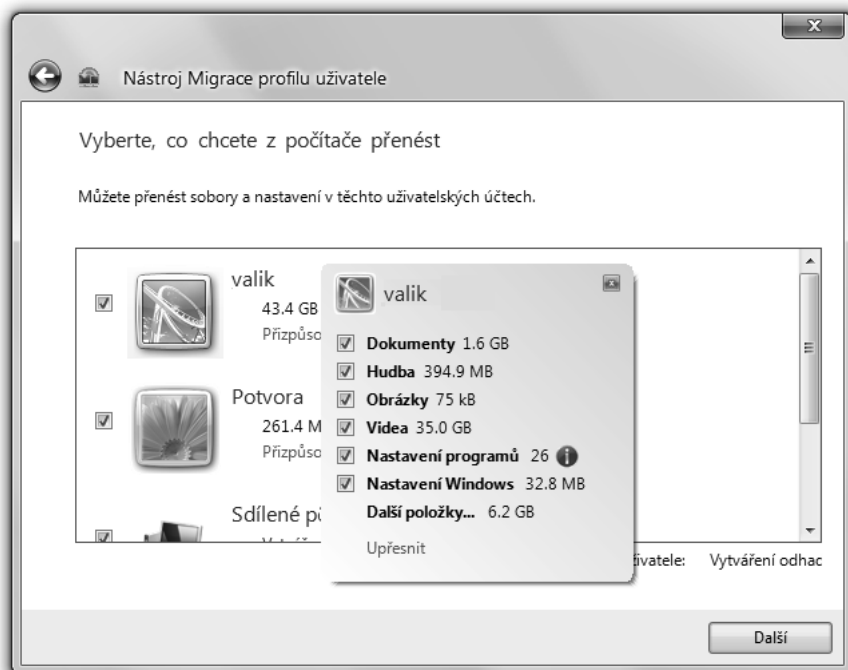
Nástroj Migrace profilu uživatele

Vyberte, co chcete z počítače přenést

Můžete přenést sobory a nastavení v těchto uživatelských účtech.

valik
43.4 GB
Přizpůso

Potvora
261.4 M
Přizpůso

Sdílené p

valik

Dokumenty 1.6 GB
Hudba 394.9 MB
Obrázky 75 kB
Videa 35.0 GB
Nastavení programů 26
Nastavení Windows 32.8 MB
Další položky... 6.2 GB

Upřesnit

živatele: Vytváření odhac

Další